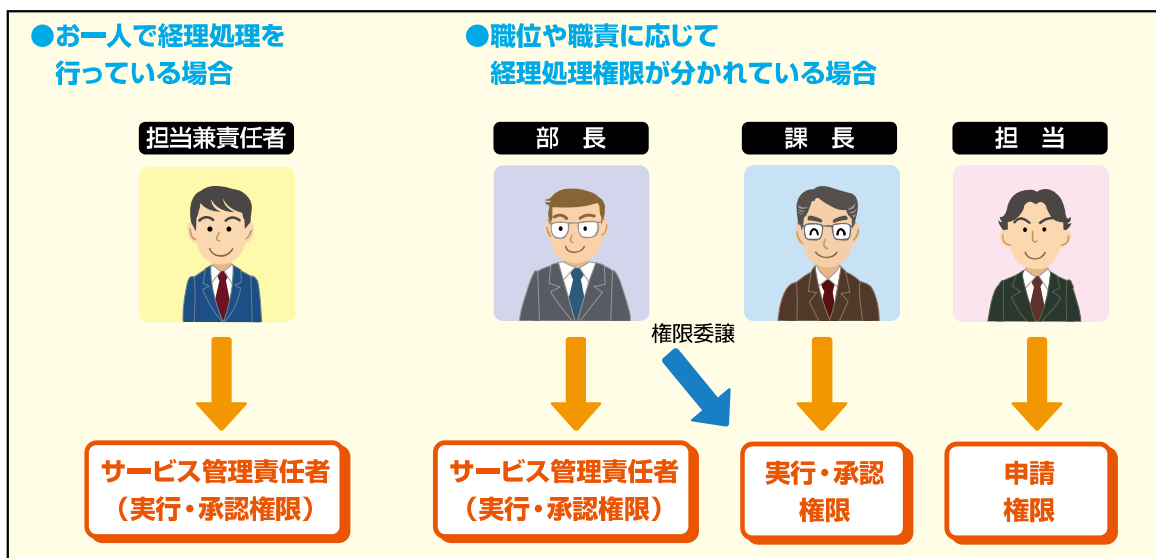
●お一人で経理処理を
行っている場合

担当兼責任者

サービス管理責任者
（実行・承認権限）

●職位や職責に応じて
経理処理権限が分かれている場合

部　長

課　長

担　当

権限委譲

サービス管理責任者
（実行・承認権限）

実行・承認
権限

申請
権限